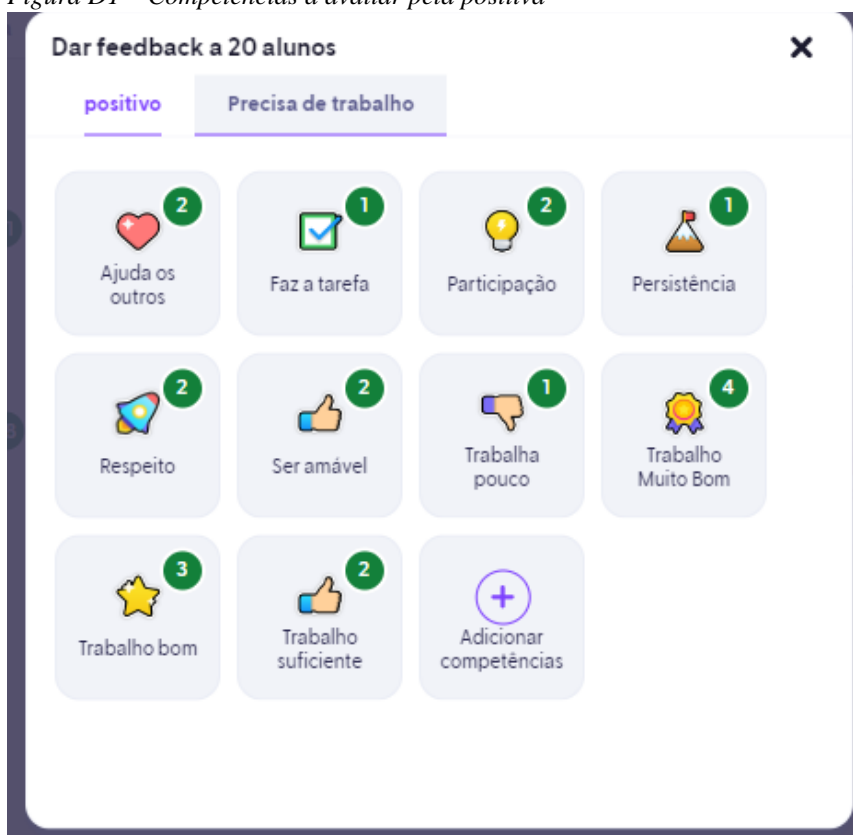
Figura D1 – Competências a avaliar pela positiva

Dar feedback a 20 alunos

×

positivo

Precisa de trabalho

2
Ajuda os outros

1
Faz a tarefa

2
Participação

1
Persistência

2
Respeito

2
Ser amável

1
Trabalha pouco

4
Trabalho Muito Bom

3
Trabalho bom

2
Trabalho suficiente

+
Adicionar competências